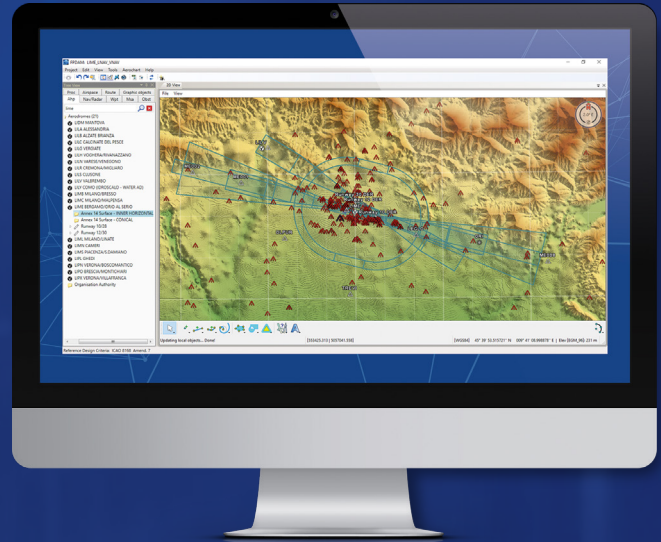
PROAMA LIME_LIMW_VNW

Project Edit View Tools Aerochart Help

2D View

File View

Proc Airspace Route Graphic objects

Arp Nav/Radar Wpt Msa Obst

Arp

Aerodromes (27)

LIDM MANTOVA

LILA ALESSANDRIA

LILB ALZATE BRIANZA

LILC CALCINATE DEL PESCE

LILE VERGIATE

LILH VOGHERA/RIVANAZZANO

LILN VARESE/VENEGONO

LILO CREMONA/MIGLIARO

LILS CUSSONE

LILV VALBREMBO

LILY COMO (IDROSCALO - WATER AD)

LIMB MILANO/BRESSO

LIMC MILANO/MALPENSA

LIME BERGAMO/ORIO AL SERIO

Annex 14 Surface - INNER HORIZONTAL

Annex 14 Surface - CONICAL

Runway 10/28

Runway 12/30

LIML MILANO/LINATE

LIMN CAMERI

LIMS PIACENZA/SAN DAMIANO

LIPL GHEDI

LIPN VERONA/BOSCOMANTICO

LIPO BRESCIA/MONTICHIARI

LIPX VERONA/VILLAFRANCA

Organisation Authority

Reference Design Criteria: ICAO 8168 Amend. 7

Updating local objects... Done!

[WGS84] 45° 38' 55.013721" N 009° 41' 58.898878" E | Elev [EGM_96]: 221 m